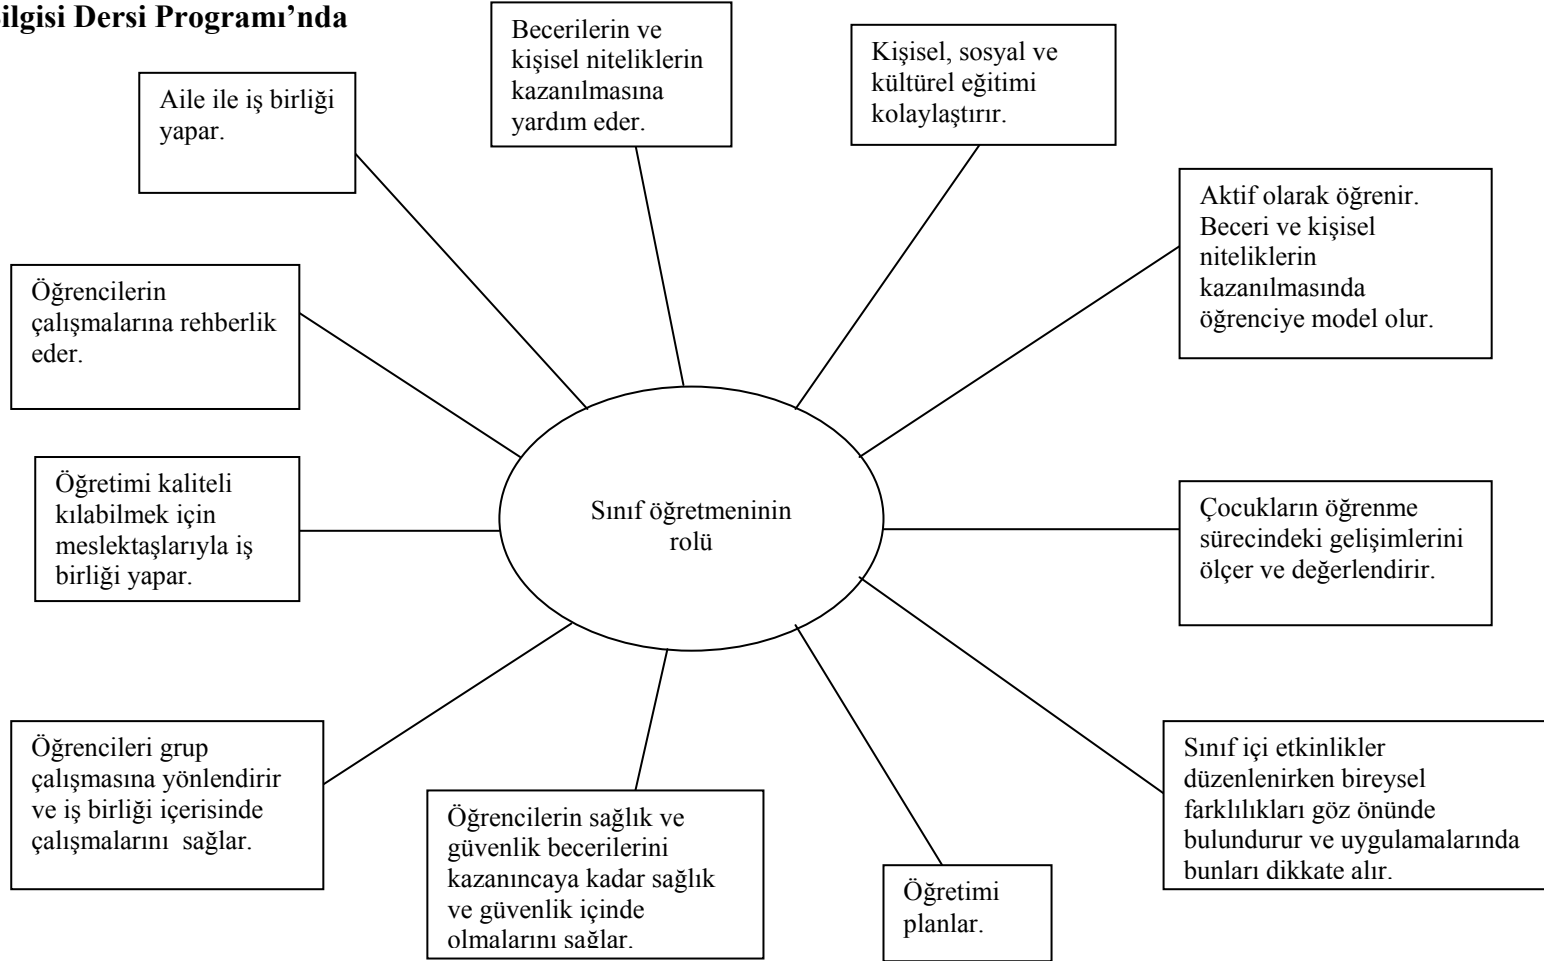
ilgisi Dersi Programı'nda

Becerilerin ve kişisel niteliklerin kazanılmasına yardım eder.

Kişisel, sosyal ve kültürel eğitimi kolaylaştırır.

Aile ile iş birliği yapar.

Aktif olarak öğrenir. Beceri ve kişisel niteliklerin kazanılmasında öğrenciye model olur.

Öğrencilerin çalışmalarına rehberlik eder.

Sınıf öğretmeninin rolü

Öğretimi kaliteli kılabilmek için meslektaşlarıyla iş birliği yapar.

Çocukların öğrenme sürecindeki gelişimlerini ölçer ve değerlendirir.

Öğrencileri grup çalışmasına yönlendirir ve iş birliği içerisinde çalışmalarını sağlar.

Öğrencilerin sağlık ve güvenlik becerilerini kazanıncaya kadar sağlık ve güvenlik içinde olmalarını sağlar.

Öğretimi planlar.

Sınıf içi etkinlikler düzenlenirken bireysel farklılıkları göz önünde bulundurur ve uygulamalarında bunları dikkate alır.